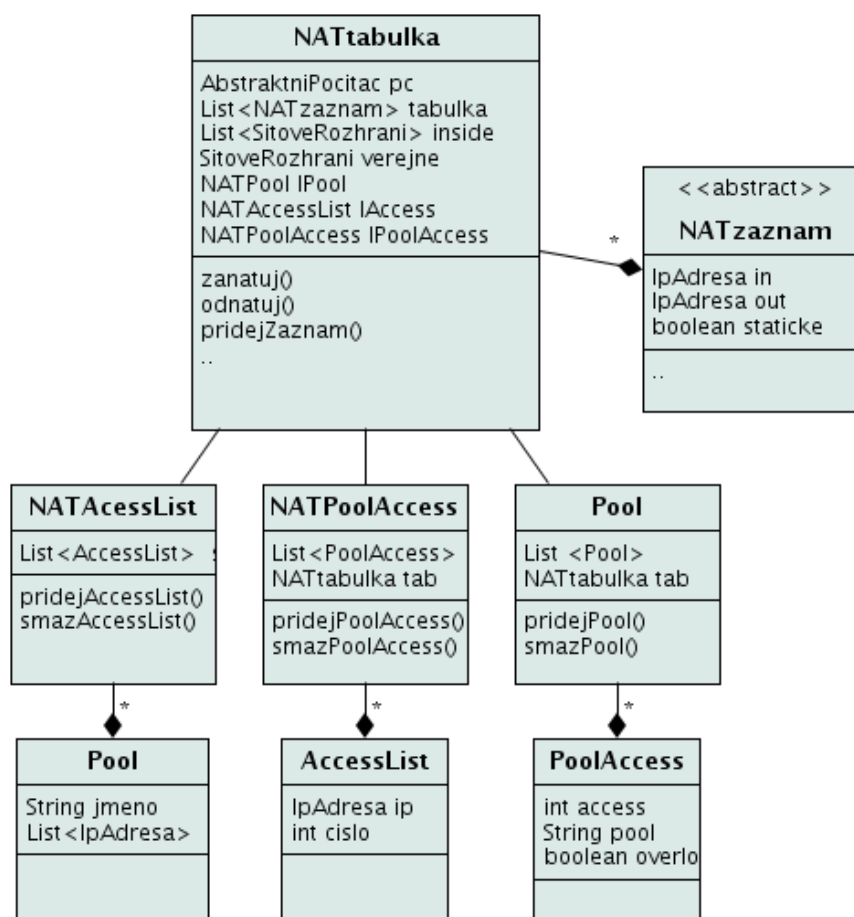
NATtabulka

AbstraktniPocitac pc
List<NATzaznam> tabulka
List<SitoveRozhrani> inside
SitoveRozhrani verejne
NATPool lPool
NATAccessList lAccess
NATPoolAccess lPoolAccess

zanatuj()
odnatuj()
pridejZaznam()
..

*

<<abstract>>
NATzaznam

IpAdresa in
IpAdresa out
boolean staticke

..

NATAcessList

List<AccessList> s

pridejAccessList()
smazAccessList()

NATPoolAccess

List<PoolAccess>
NATtabulka tab

pridejPoolAccess()
smazPoolAccess()

Pool

List <Pool>
NATtabulka tab

pridejPool()
smazPool()

*

*

*

Pool

String jmeno
List<IpAdresa>

AccessList

IpAdresa ip
int cislo

PoolAccess

int access
String pool
boolean overlo